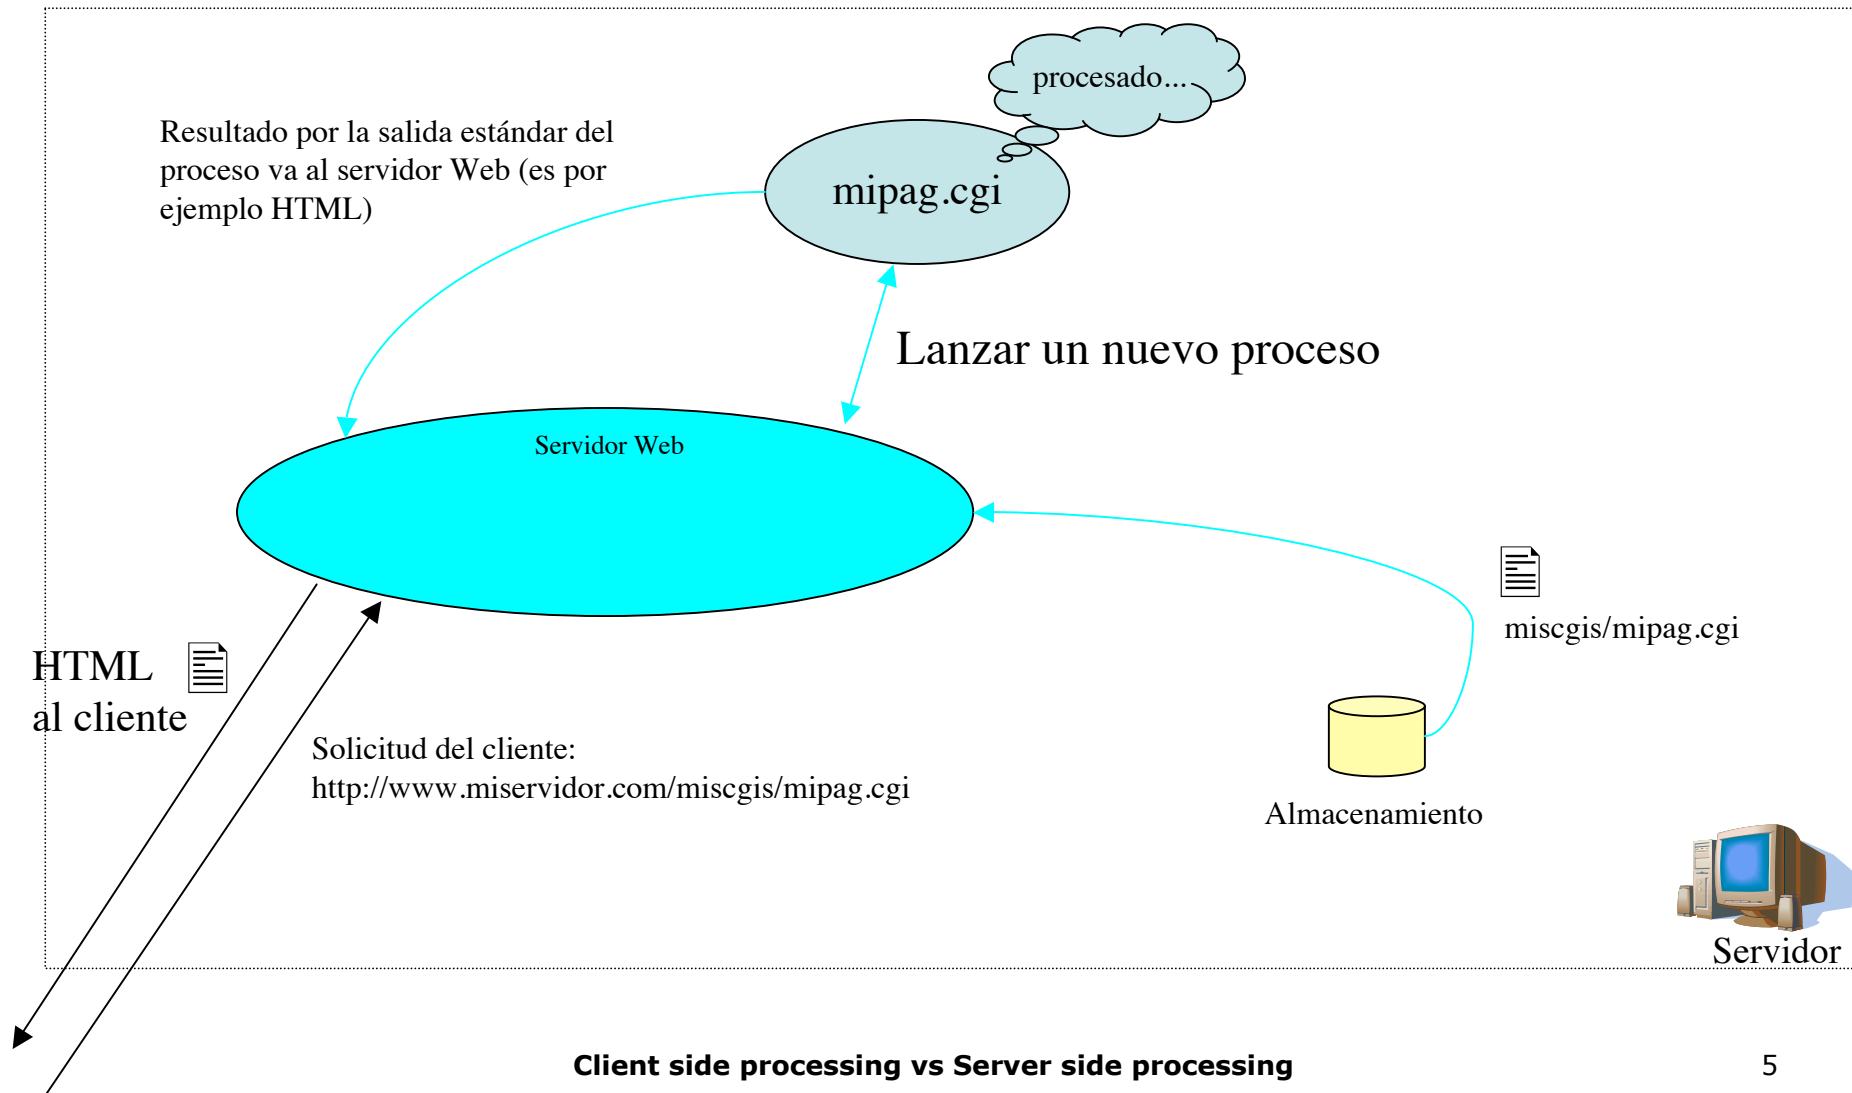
procesado...

Resultado por la salida estándar del proceso va al servidor Web (es por ejemplo HTML)

mipag.cgi

Lanzar un nuevo proceso

Servidor Web

miscgis/mipag.cgi

HTML
al cliente

Solicitud del cliente:
http://www.miservidor.com/miscgis/mipag.cgi

Almacenamiento

Servidor

Client side processing vs Server side processing

5